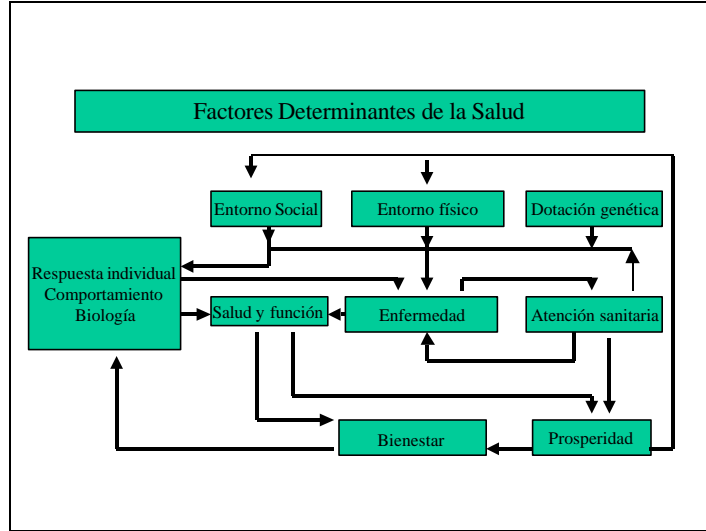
Factores Determinantes de la Salud

Entorno Social

Entorno físico

Dotación genética

Respuesta individual
Comportamiento
Biología

Salud y función

Enfermedad

Atención sanitaria

Bienestar

Prosperidad